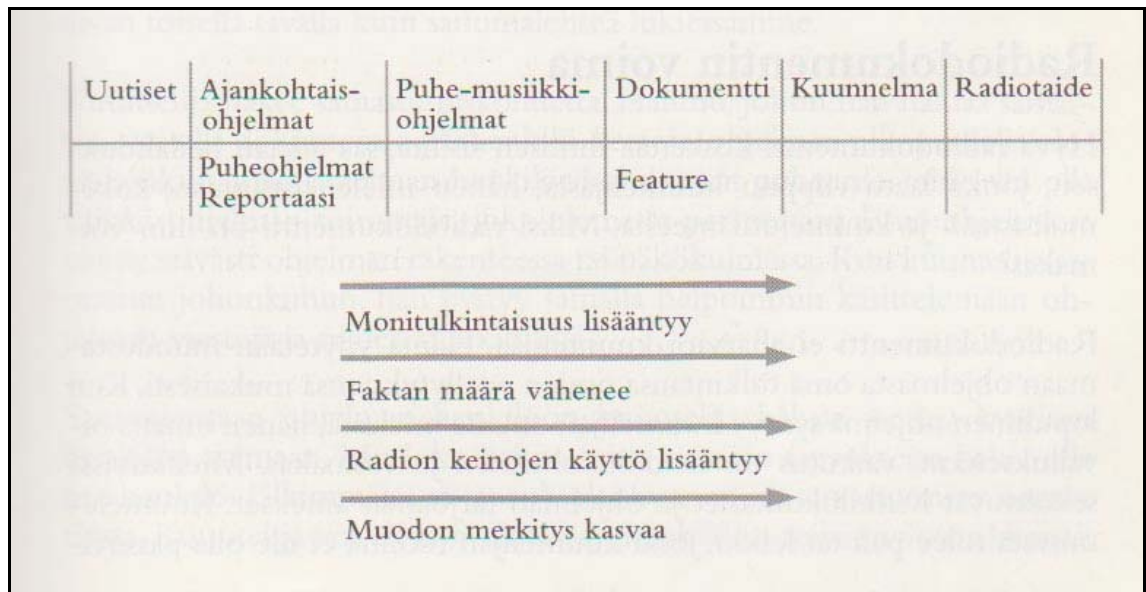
| Uutiset | Ajankohtaisohjelmat | Puhe-musiikkiohjelmat | Dokumentti | Kuunnelma | Radiotaide |
|---|---|---|---|---|---|
| | Puheohjelmat Reportaasi | | Feature | | |

Monitulkintaisuus lisääntyy

Faktan määrä vähenee

Radion keinojen käyttö lisääntyy

Muodon merkitys kasvaa